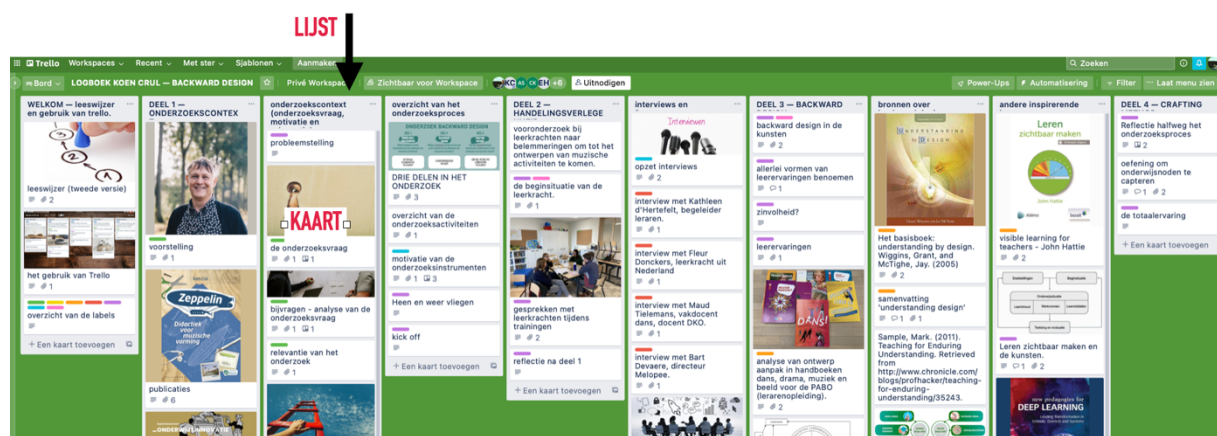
LIJST

Trello Workspaces Recent Met ster Sjablonen Aanmaken

Zoeken

Bord LOGBOEK KOEN CRUL — BACKWARD DESIGN Privé Workspace Zichtbaar voor Workspace +6 Uitnodigen

Power-Ups Automatisering Filter Laat menu zien

WELKOM — leeswijzer en gebruik van trello.

leeswijzer (tweede versie)
2

het gebruik van Trello
1

overzicht van de labels

+ Een kaart toevoegen

DEEL 1 — ONDERZOEKSCONTEX

voorstelling
1

Zeppelin
Didactiek voor muzische vorming

publicaties
6

ONDERZOEKSINVOVATIE

onderzoekscontext (onderzoeksvraag, motivatie en

probleemstelling

KAART

de onderzoeksvraag
1 1

bijvragen - analyse van de onderzoeksvraag
1 1

relevantie van het onderzoek
1

overzicht van het onderzoeksproces

ONDERZOEK BACKWARD DESIGN

DRIE DELEN IN HET ONDERZOEK
3

overzicht van de onderzoeksactiviteiten
1

motivatie van de onderzoeksinstrumenten
1 3

Heen en weer vliegen

kick off

+ Een kaart toevoegen

DEEL 2 — HANDELINGSVERLEGE

vooronderzoek bij leerkrachten naar belemmeringen om tot het ontwerpen van muzische activiteiten te komen.

de beginsituatie van de leerkracht.
1

gesprekken met leerkrachten tijdens trainingen
2

reflectie na deel 1

+ Een kaart toevoegen

interviews en

Interviews

opzet interviews
2

interview met Kathleen d'Hertefelt, begeleider leraren.

interview met Fleur Donckers, leerkracht uit Nederland

interview met Maud Tielemans, vakdocent dans, docent DKO.

interview met Bart Devaere, directeur Melopee.
1

DEEL 3 — BACKWARD

backward design in de kunsten
2

allerlei vormen van leerervaringen benoemen
1

zinvolheid?

leerervaringen
1

DANS!

analyse van ontwerp aanpak in handboeken dans, drama, muziek en beeld voor de PABO (lerarenopleiding).

bronnen over

UNDERSTANDING by DESIGN

Het basisboek: understanding by design. Wiggins, Grant, and McTighe, Jay. (2005)
2

samenvatting 'understanding design'
1 1

Sample, Mark. (2011). Teaching for Enduring Understanding. Retrieved from http://www.chronicle.com/blogs/profhacker/teaching-for-enduring-understanding/35243.

andere inspirerende

Leren zichtbaar maken

John Hattie

visible learning for teachers - John Hattie
2

Leren zichtbaar maken en de kunsten.
1 2

DEEP LEARNING

DEEL 4 — CRAFTING

Reflectie halfweg het onderzoeksproces
2

oefening om onderwijsnoden te capteren
1 2

de totaalervaring

+ Een kaart toevoegen